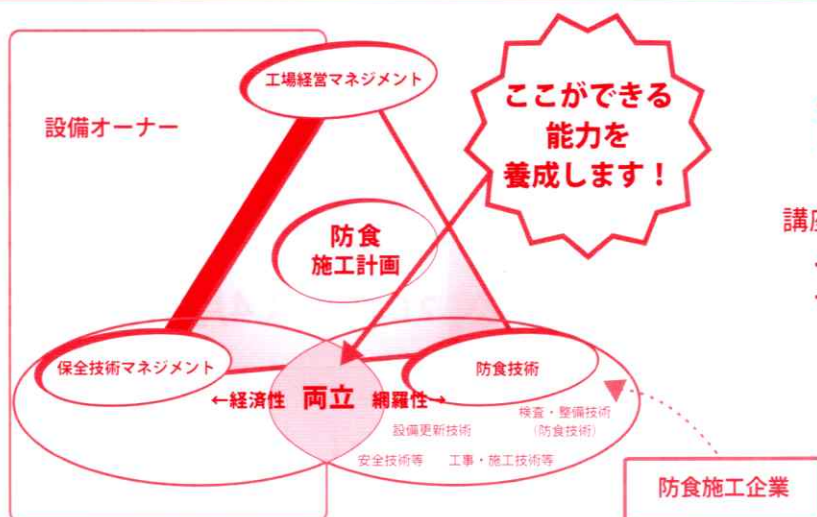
工場経営マネジメント

設備オーナー

ここができる
能力を
養成します！

講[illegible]

防食
施工計画

保全技術マネジメント

防食技術

←経済性　両立　網羅性→

検査・整備技術
（防食技術）

設備更新技術

安全技術等　工事・施工技術等

防食施工企業